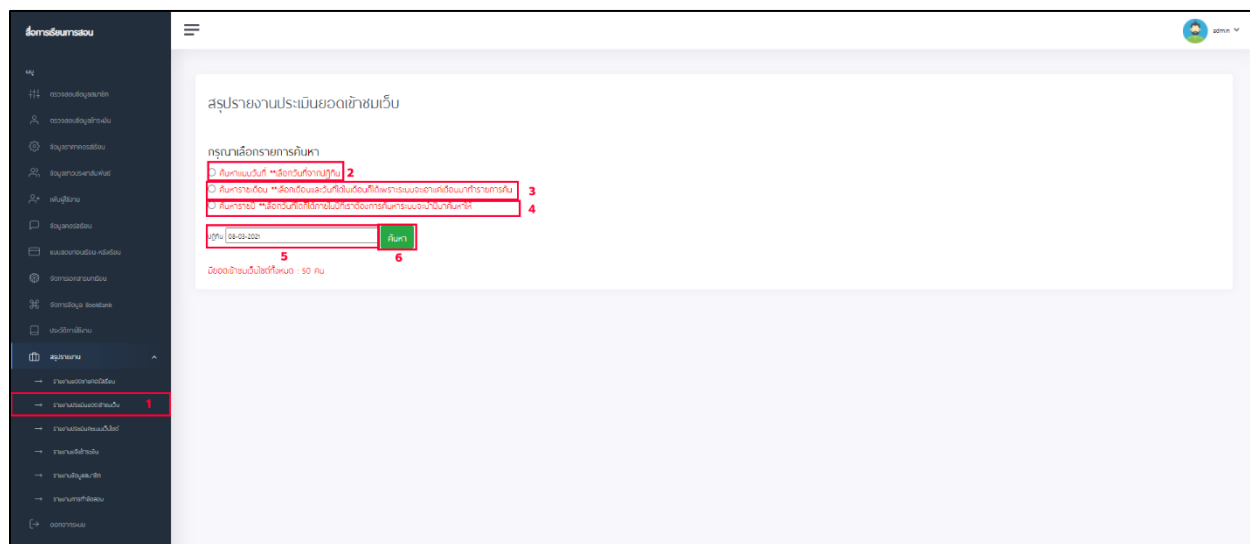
สื่อการเรียนการสอน

admin

เมนู
ตรวจสอบข้อมูลสมาชิก
ตรวจสอบข้อมูลการสมัคร
ข้อมูลภาพการเรียน
ข้อมูลสถานประกอบการ
เพิ่มผู้ใช้งาน
ข้อมูลกระดานสนทนา
แบบสอบถามก่อนเรียน-หลังเรียน
จัดการแบบทดสอบ
จัดการข้อมูล Bookbank
ประวัติการใช้งาน
สรุปรายงาน
→ รายงานผลการทำแบบทดสอบ
→ รายงานประเมินยอดเข้าชมเว็บ 1
→ รายงานประเมินความพึงพอใจ
→ รายงานผลิตภัณฑ์
→ รายงานข้อมูลสมาชิก
→ รายงานการทำข้อสอบ
ออกจากระบบ

สรุปรายงานประเมินยอดเข้าชมเว็บ

กรุณาเลือกรายการค้นหา
ค้นหาแบบวันที่ **เลือกวันที่จากปฏิทิน 2
ค้นหารายเดือน **เลือกเดือนและวันที่ใดในเดือนก็ได้เพราะระบบจะเอาแค่เดือนมาทำรายการค้น 3
ค้นหารายปี **เลือกวันที่ใดก็ได้ภายในปีที่เราต้องการค้นหาระบบจะนำปีมาค้นหาให้ 4

ปฏิทิน 08-03-2021 5
ค้นหา 6

มียอดเข้าชมเว็บไซต์ทั้งหมด : 50 คน